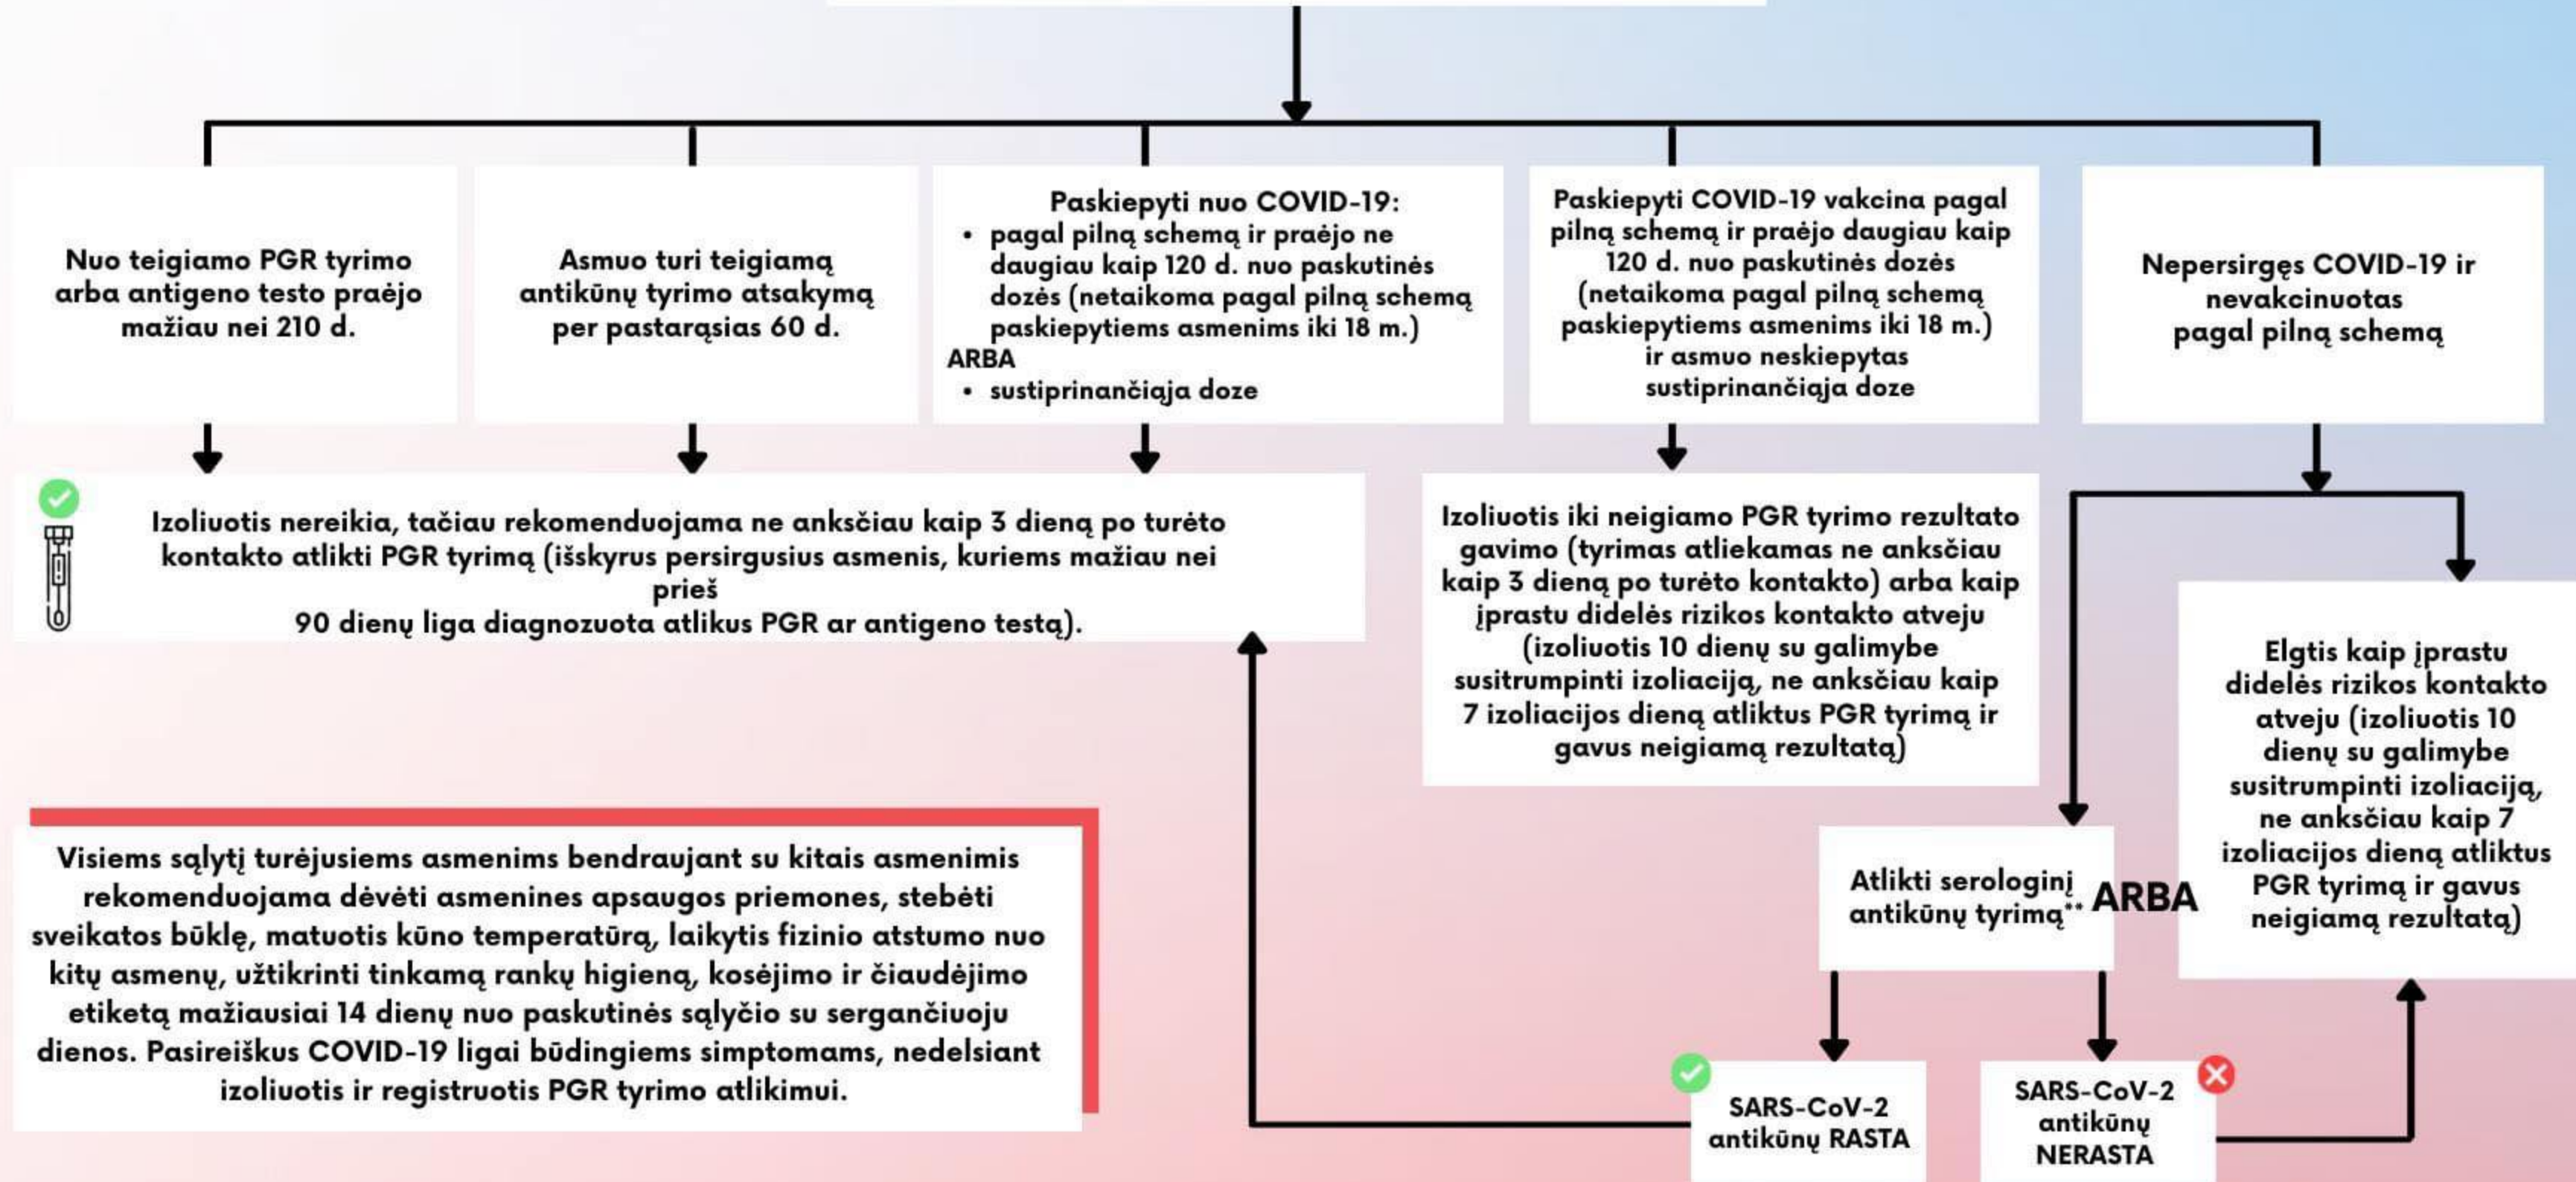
Nuo teigiamo PGR tyrimo arba antigeno testo praėjo mažiau nei 210 d.

Asmuo turi teigiamą antikūnų tyrimo atsakymą per pastarąsias 60 d.

Paskiepyti nuo COVID-19:
• pagal pilną schemą ir praėjo ne daugiau kaip 120 d. nuo paskutinės dozės (netaikoma pagal pilną schemą paskiepytiems asmenims iki 18 m.)
ARBA
• sustiprinančiąja doze

Paskiepyti COVID-19 vakcina pagal pilną schemą ir praėjo daugiau kaip 120 d. nuo paskutinės dozės (netaikoma pagal pilną schemą paskiepytiems asmenims iki 18 m.) ir asmuo neskiepytas sustiprinančiąja doze

Nepersirgęs COVID-19 ir nevakcinuotas pagal pilną schemą

Izoliuotis nereikia, tačiau rekomenduojama ne anksčiau kaip 3 dieną po turėto kontakto atlikti PGR tyrimą (išskyrus persirgusius asmenis, kuriems mažiau nei prieš 90 dienų liga diagnozuota atlikus PGR ar antigeno testą).

Izoliuotis iki neigiamo PGR tyrimo rezultato gavimo (tyrimas atliekamas ne anksčiau kaip 3 dieną po turėto kontakto) arba kaip įprastu didelės rizikos kontakto atveju (izoliuotis 10 dienų su galimybe susitrumpinti izoliaciją, ne anksčiau kaip 7 izoliacijos dieną atliktus PGR tyrimą ir gavus neigiamą rezultatą)

Elgtis kaip įprastu didelės rizikos kontakto atveju (izoliuotis 10 dienų su galimybe susitrumpinti izoliaciją, ne anksčiau kaip 7 izoliacijos dieną atliktus PGR tyrimą ir gavus neigiamą rezultatą)

Visiems sąlytį turėjusiems asmenims bendraujant su kitais asmenimis rekomenduojama dėvėti asmenines apsaugos priemones, stebėti sveikatos būklę, matuotis kūno temperatūrą, laikytis fizinio atstumo nuo kitų asmenų, užtikrinti tinkamą rankų higieną, kosėjimo ir čiaudėjimo etiketą mažiausiai 14 dienų nuo paskutinės sąlyčio su sergančiuoju dienos. Pasireiškus COVID-19 ligai būdingiems simptomams, nedelsiant izoliuotis ir registruotis PGR tyrimo atlikimui.

Atlikti serologinį antikūnų tyrimą** ARBA

SARS-CoV-2 antikūnų RASTA

SARS-CoV-2 antikūnų NERASTA